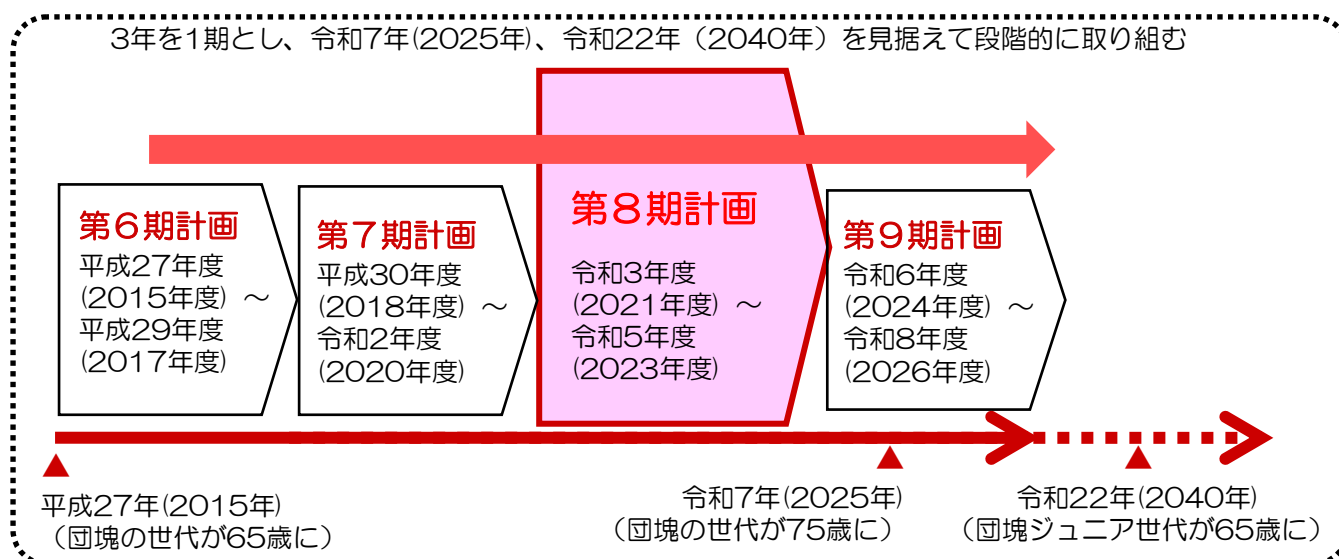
3年を1期とし、令和7年(2025年)、令和22年（2040年）を見据えて段階的に取り組む

第6期計画
平成27年度
(2015年度) ～
平成29年度
(2017年度)

第7期計画
平成30年度
(2018年度) ～
令和2年度
(2020年度)

第8期計画
令和3年度
(2021年度) ～
令和5年度
(2023年度)

第9期計画
令和6年度
(2024年度) ～
令和8年度
(2026年度)

平成27年(2015年)
（団塊の世代が65歳に）

令和7年(2025年)
（団塊の世代が75歳に）

令和22年(2040年)
（団塊ジュニア世代が65歳に）